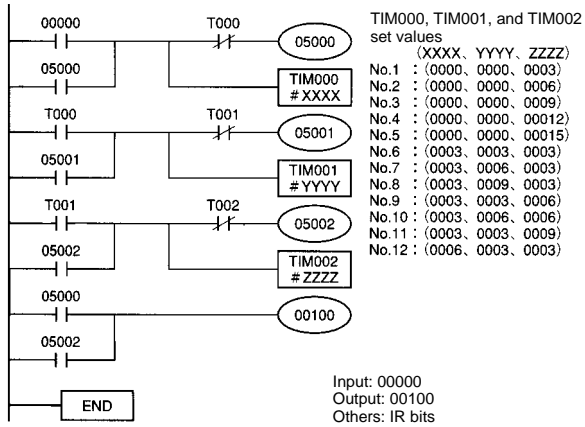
00000
T000
05000
05000
TIM000 #XXXX
T000
T001
05001
05001
TIM001 #YYYY
T001
T002
05002
05002
TIM002 #ZZZZ
05000
00100
05002
END

TIM000, TIM001, and TIM002 set values
(XXXX、YYYY、ZZZZ)
No.1 :(0000、0000、0003)
No.2 :(0000、0000、0006)
No.3 :(0000、0000、0009)
No.4 :(0000、0000、00012)
No.5 :(0000、0000、00015)
No.6 :(0003、0003、0003)
No.7 :(0003、0006、0003)
No.8 :(0003、0009、0003)
No.9 :(0003、0003、0006)
No.10 :(0003、0006、0006)
No.11 :(0003、0003、0009)
No.12 :(0006、0003、0003)

Input: 00000
Output: 00100
Others: IR bits